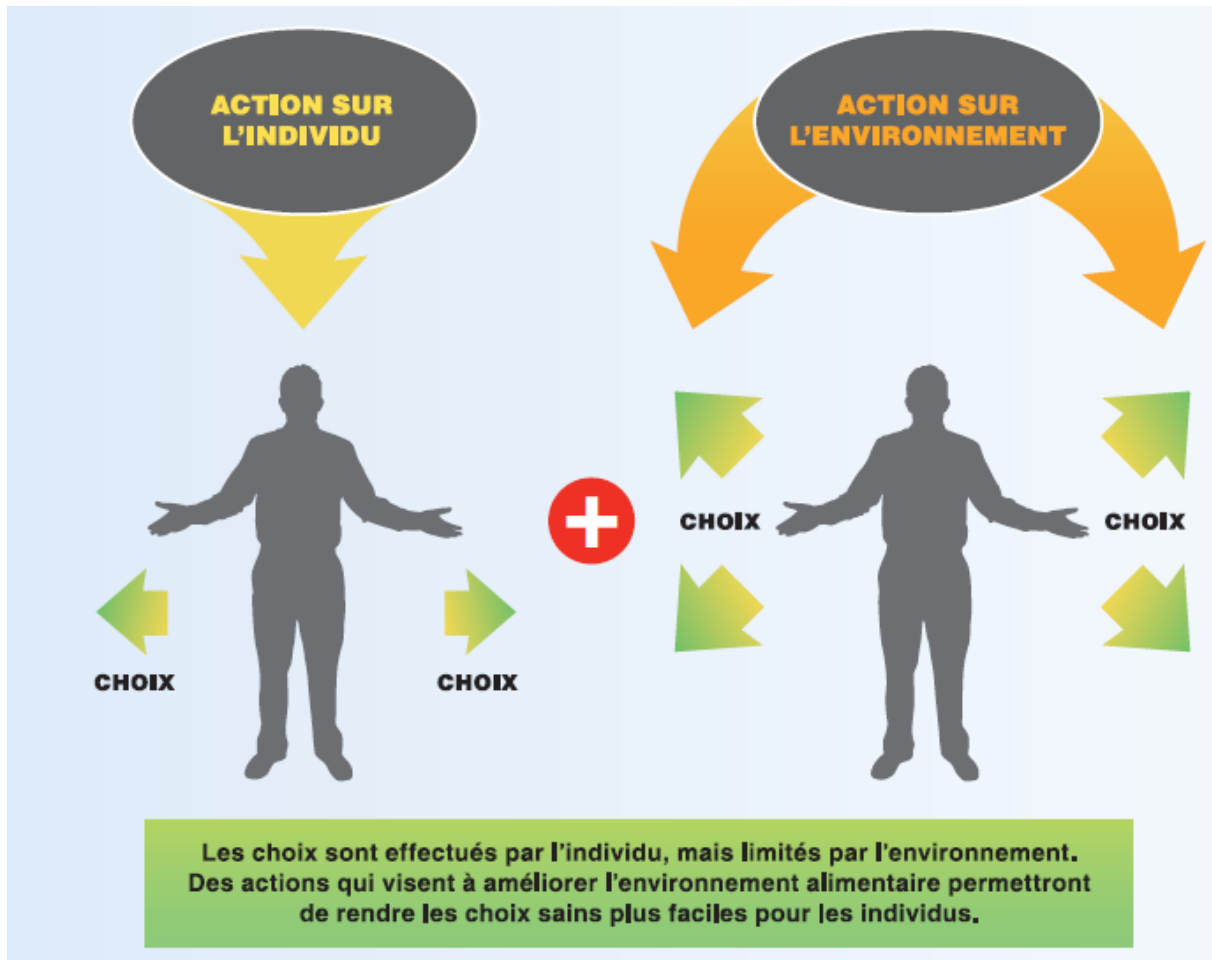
ACTION SUR L'INDIVIDU

ACTION SUR L'ENVIRONNEMENT

CHOIX

CHOIX

CHOIX

CHOIX

Les choix sont effectués par l'individu, mais limités par l'environnement. Des actions qui visent à améliorer l'environnement alimentaire permettront de rendre les choix sains plus faciles pour les individus.